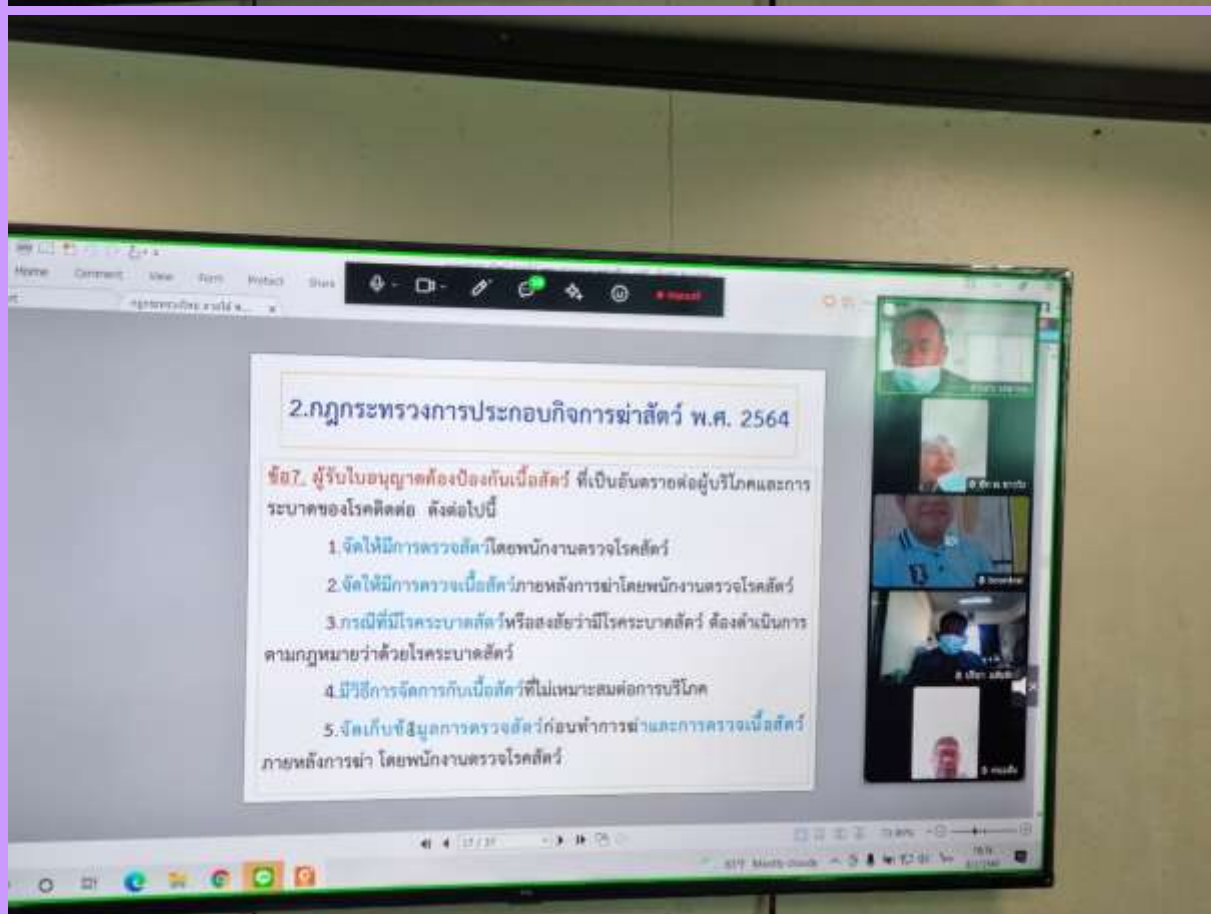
Home Comment View Form Protect Share

2.กฎกระทรวงการประกอบกิจการฆ่าสัตว์ พ.ศ. 2564

ข้อ7. ผู้รับใบอนุญาตต้องป้องกันเนื้อสัตว์ ที่เป็นอันตรายต่อผู้บริโภคและการระบาดของโรคติดต่อ ดังต่อไปนี้

1.จัดให้มีการตรวจสัตว์โดยพนักงานตรวจโรคสัตว์

2.จัดให้มีการตรวจเนื้อสัตว์ภายหลังการฆ่าโดยพนักงานตรวจโรคสัตว์

3.กรณีที่มีโรคระบาดสัตว์หรือสงสัยว่ามีโรคระบาดสัตว์ ต้องดำเนินการตามกฎหมายว่าด้วยโรคระบาดสัตว์

4.มีวิธีการจัดการกับเนื้อสัตว์ที่ไม่เหมาะสมต่อการบริโภค

5.จัดเก็บข้อมูลการตรวจสัตว์ก่อนทำการฆ่าและการตรวจเนื้อสัตว์ภายหลังการฆ่า โดยพนักงานตรวจโรคสัตว์

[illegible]